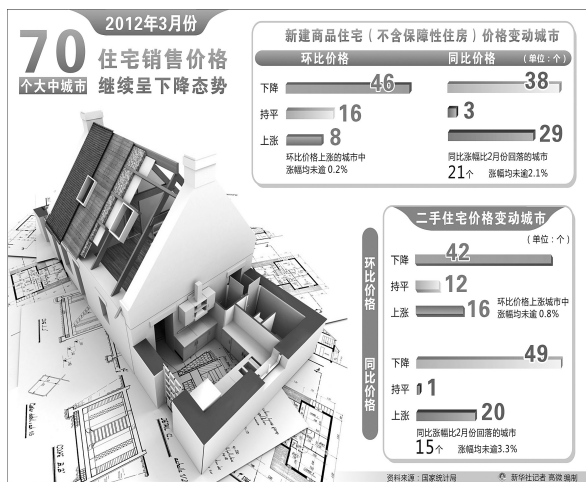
2012年3月份

70 个大中城市

住宅销售价格继续呈下降态势

新建商品住宅（不含保障性住房）价格变动城市

环比价格

同比价格

（单位：个）

下降 46

持平 16

上涨 8

环比价格上涨的城市中涨幅均未超 0.2%

38

3

29

同比涨幅比2月份回落的城市 21个 涨幅均未超2.1%

二手住宅价格变动城市

（单位：个）

环比价格

下降 42

持平 12

上涨 16

环比价格上涨城市中涨幅均未超 0.8%

同比价格

下降 49

持平 1

上涨 20

同比涨幅比2月份回落的城市 15个 涨幅均未超3.3%

资料来源：国家统计局

新华社记者 高晓 编制